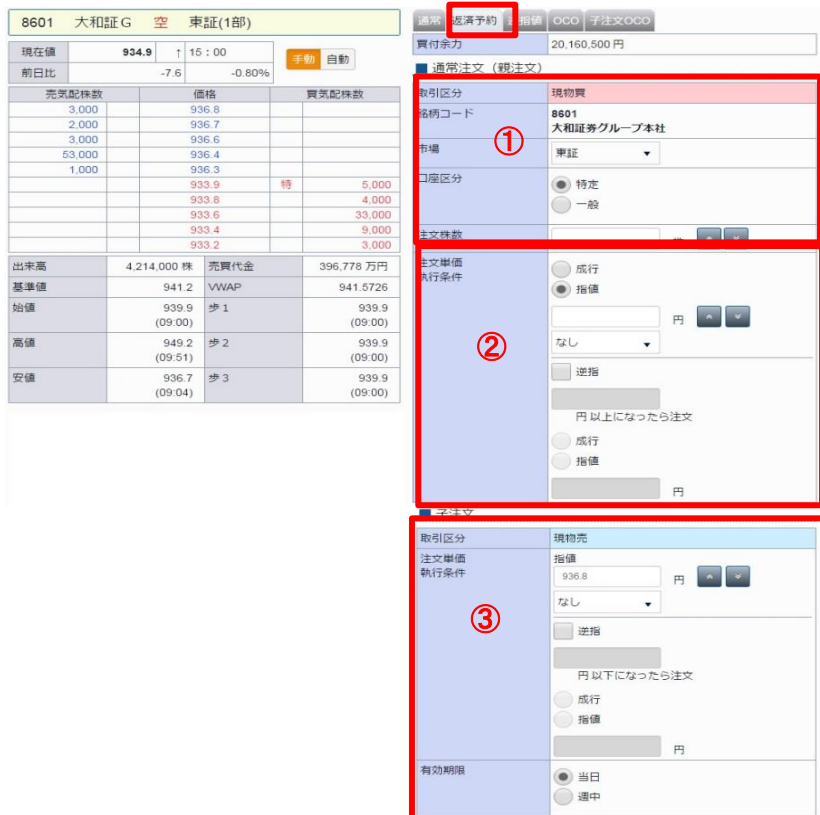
8601 大和証G 空 東証(1部)

| 現在値 | 934.9 | ↑ | 15：00 |
|---|---|---|---|
| 前日比 | -7.6 | | -0.80% |

手動 自動

| 売気配株数 | 価格 | | 買気配株数 |
|---|---|---|---|
| 3,000 | 936.8 | | |
| 2,000 | 936.7 | | |
| 3,000 | 936.6 | | |
| 53,000 | 936.4 | | |
| 1,000 | 936.3 | | |
| | 933.9 | 特 | 5,000 |
| | 933.8 | | 4,000 |
| | 933.6 | | 33,000 |
| | 933.4 | | 9,000 |
| | 933.2 | | 3,000 |

| 出来高 | 4,214,000 株 | 売買代金 | 396,778 万円 |
|---|---|---|---|
| 基準値 | 941.2 | VWAP | 941.5726 |
| 始値 | 939.9 (09:00) | 歩 1 | 939.9 (09:00) |
| 高値 | 949.2 (09:51) | 歩 2 | 939.9 (09:00) |
| 安値 | 936.7 (09:04) | 歩 3 | 939.9 (09:00) |

通常 返済予約 指値 OCO 子注文OCO

買付余力 20,160,500 円

通常注文（親注文）

取引区分 現物買
銘柄コード 8601 大和証券グループ本社
市場 東証
口座区分 特定 一般
注文株数 株
①

注文単価 執行条件
成行
指値
円
なし
逆指
円 以上になったら注文
成行
指値
円
②

子注文

取引区分 現物売
注文単価 執行条件
指値
936.8 円
なし
逆指
円 以下になったら注文
成行
指値
円
③
有効期限
当日
週中